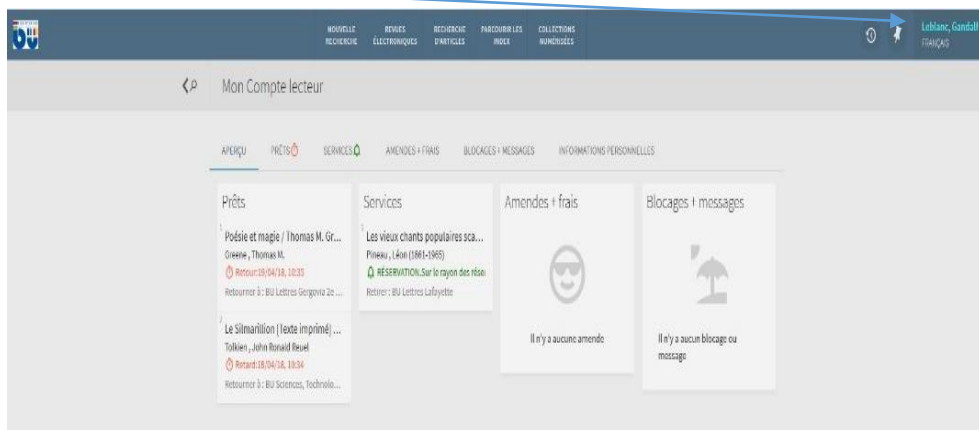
BU

NOUVELLE RECHERCHE | REVUES ÉLECTRONIQUES | RECHERCHE D'ARTICLES | PARCOURIR LES INDEX | COLLECTIONS NUMÉRISÉES

Leblanc, Gandalf
FRANÇAIS

Mon Compte lecteur

APERÇU | PRÊTS | SERVICES | AMENDES + FRAIS | BLOCAGES + MESSAGES | INFORMATIONS PERSONNELLES

Prêts

1
Poésie et magie / Thomas M. Gr...
Greene, Thomas M.
Retour:19/04/18, 10:33
Retourner à : BU Lettres Gergovia 2e ...

2
Le Silmarillion [Texte imprimé] ...
Tolkien, John Ronald Reuel
Retard:18/04/18, 10:34
Retourner à : BU Sciences, Technolo...

Services

1
Les vieux chants populaires sca...
Pineau, Léon (1861-1965)
RÉSERVATION.Sur le rayon des réser
Retirer : BU Lettres Lafayette

Amendes + frais

Il n'y a aucune amende

Blocages + messages

Il n'y a aucun blocage ou message